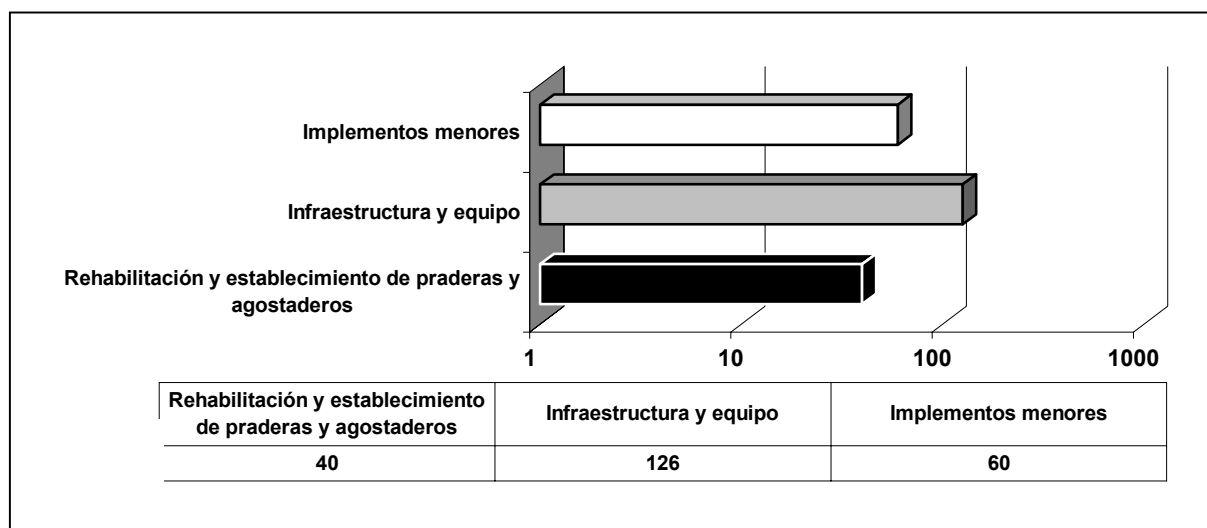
Implementos menores

Infraestructura y equipo

Rehabilitación y establecimiento de praderas y agostaderos

1
10
100
1000

| Rehabilitación y establecimiento de praderas y agostaderos | Infraestructura y equipo | Implementos menores |
|---|---|---|
| 40 | 126 | 60 |